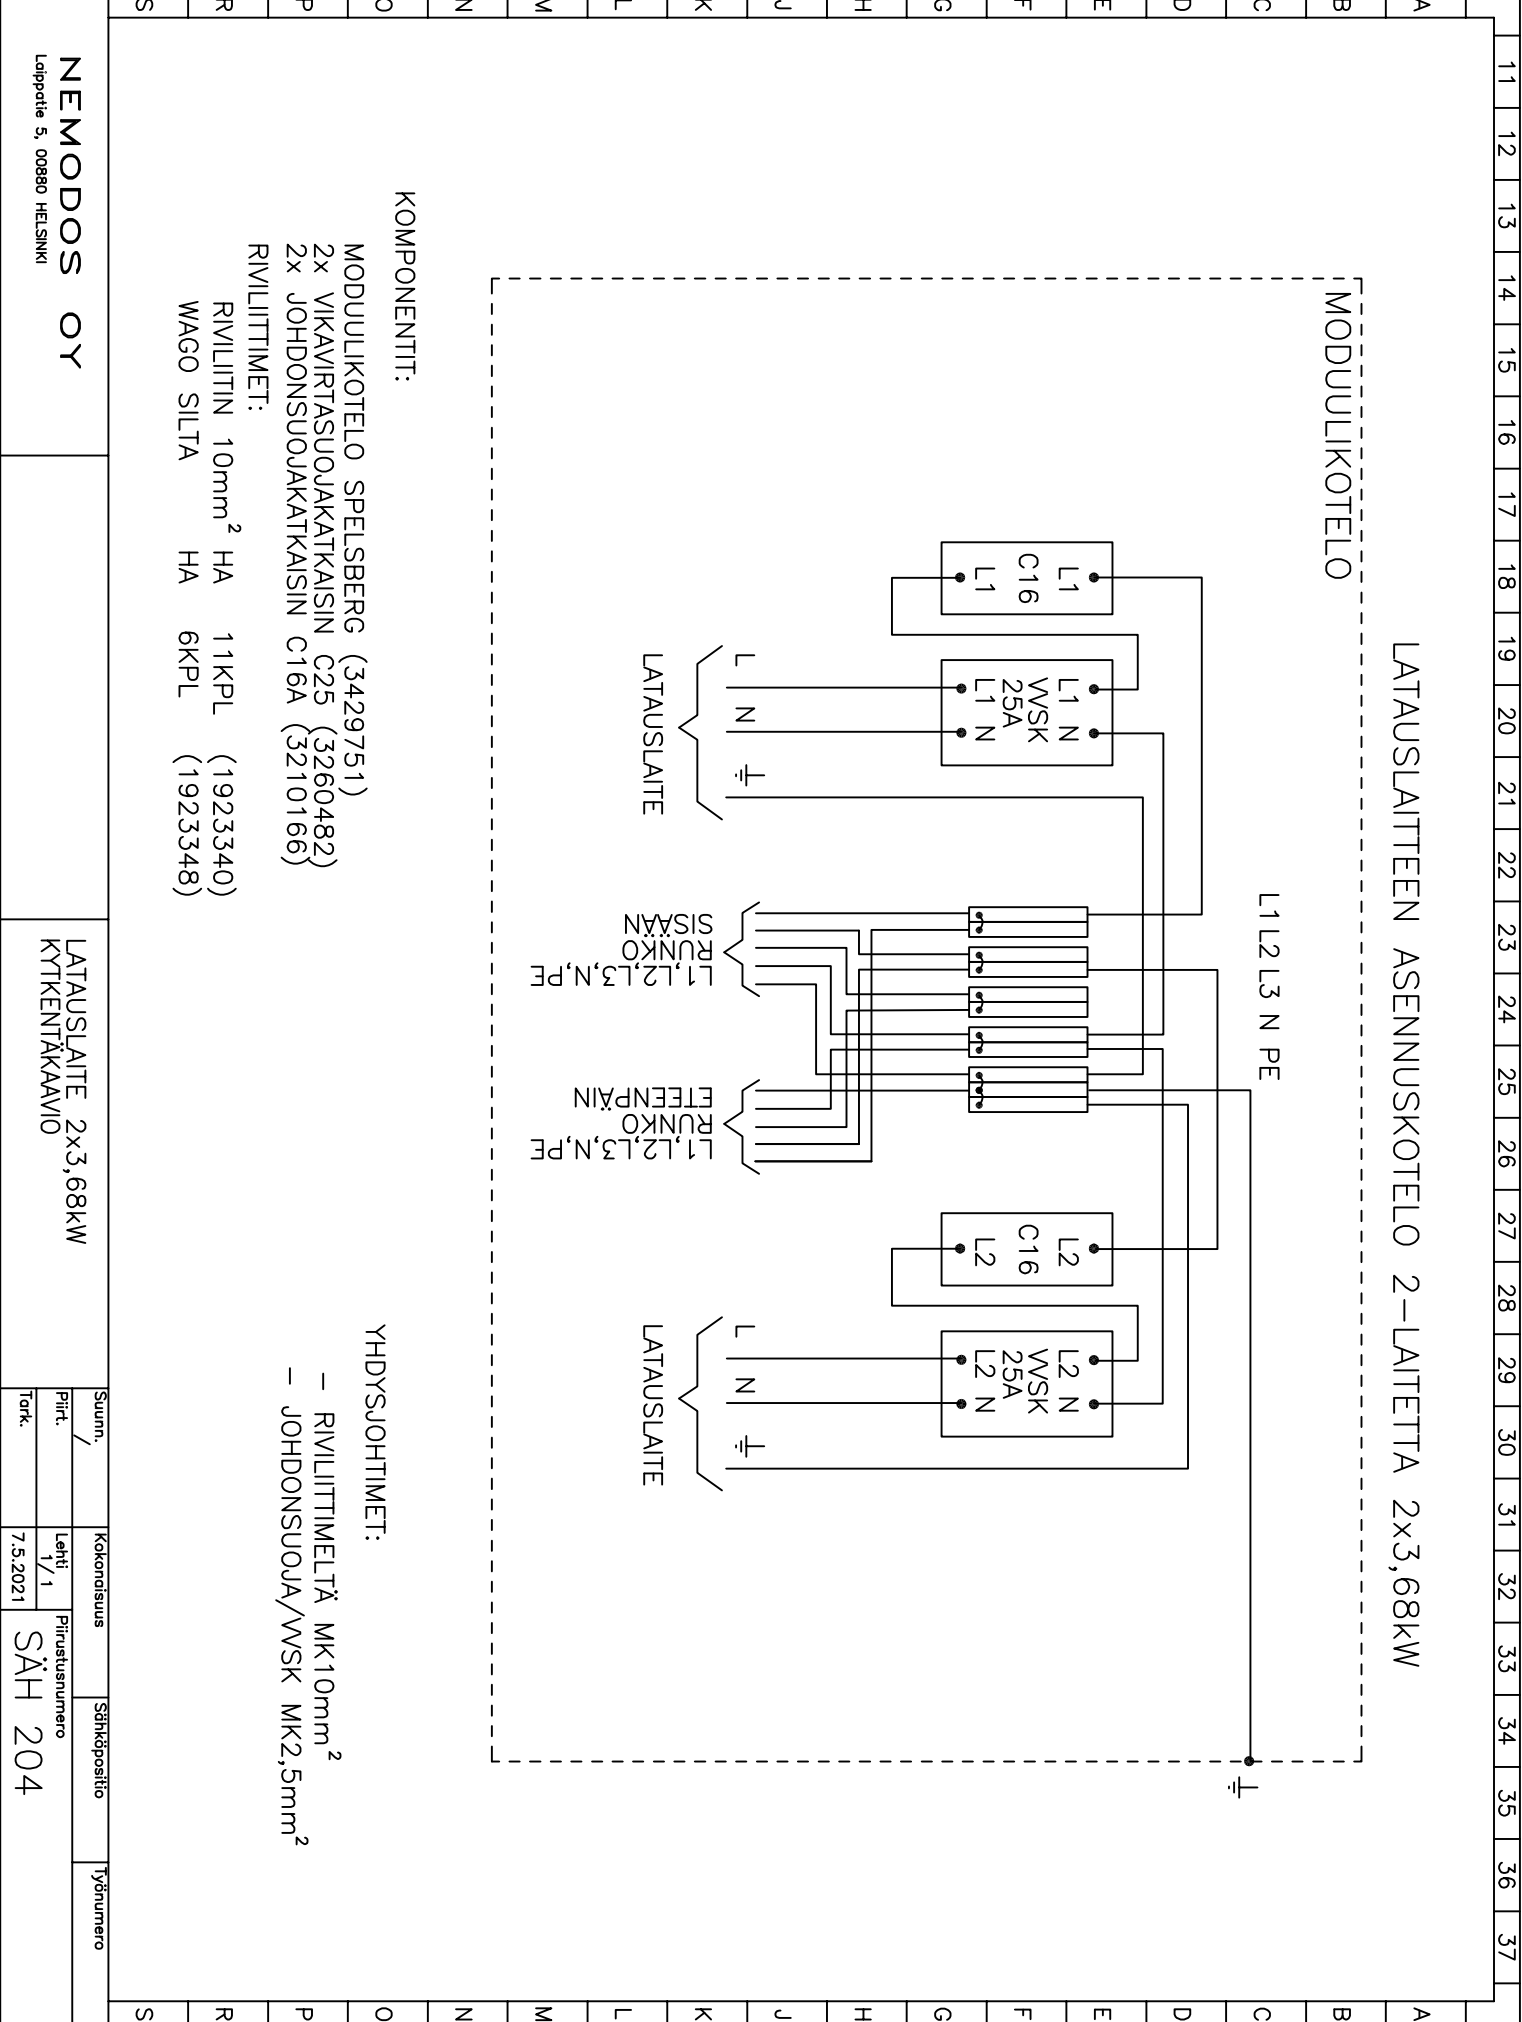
A B C D E F G H J K L M N O P R S

11 12 13 14 15 16 17 18 19 20 21 22 23 24 25 26 27 28 29 30 31 32 33 34 35 36 37

LATAUSLAITTEEN ASENNUSKOTELO 2–LAITETTA 2x3,68kW

MODUULIKOTELO

L1 C16 L1

L1 N WSK 25A L1 N

L N ⏚
LATAUSLAITE

L1 L2 L3 N PE

L1,L2,L3,N,PE RUNKO SISÄÄN

L1,L2,L3,N,PE RUNKO ETEENPÄIN

L2 C16 L2

L2 N WSK 25A L2 N

L N ⏚
LATAUSLAITE

⏚

KOMPONENTIT:
MODUULIKOTELO SPELSBERG (3429751)
2x VIKAVIRTASUOJAKATKAISIN C25 (3260482)
2x JOHDONSUOJAKATKAISIN C16A (3210166)
RIVILIITTIMET:
RIVILIITIN 10mm$^2$ HA 11KPL (1923340)
WAGO SILTA HA 6KPL (1923348)

YHDYSJOHTIMET:
– RIVILIITTIMELTÄ MK10mm$^2$
– JOHDONSUOJA/WSK MK2,5mm$^2$

NEMODOS OY
Laippatie 5, 00880 HELSINKI

LATAUSLAITE 2x3,68kW
KYTKENTÄKAAVIO

Suunn. /
Piirt.
Tark.
Kokonaisuus
Lehti 1/1
7.5.2021
Piirustusnumero
SÄH 204
Sähköpositio
Työnumero